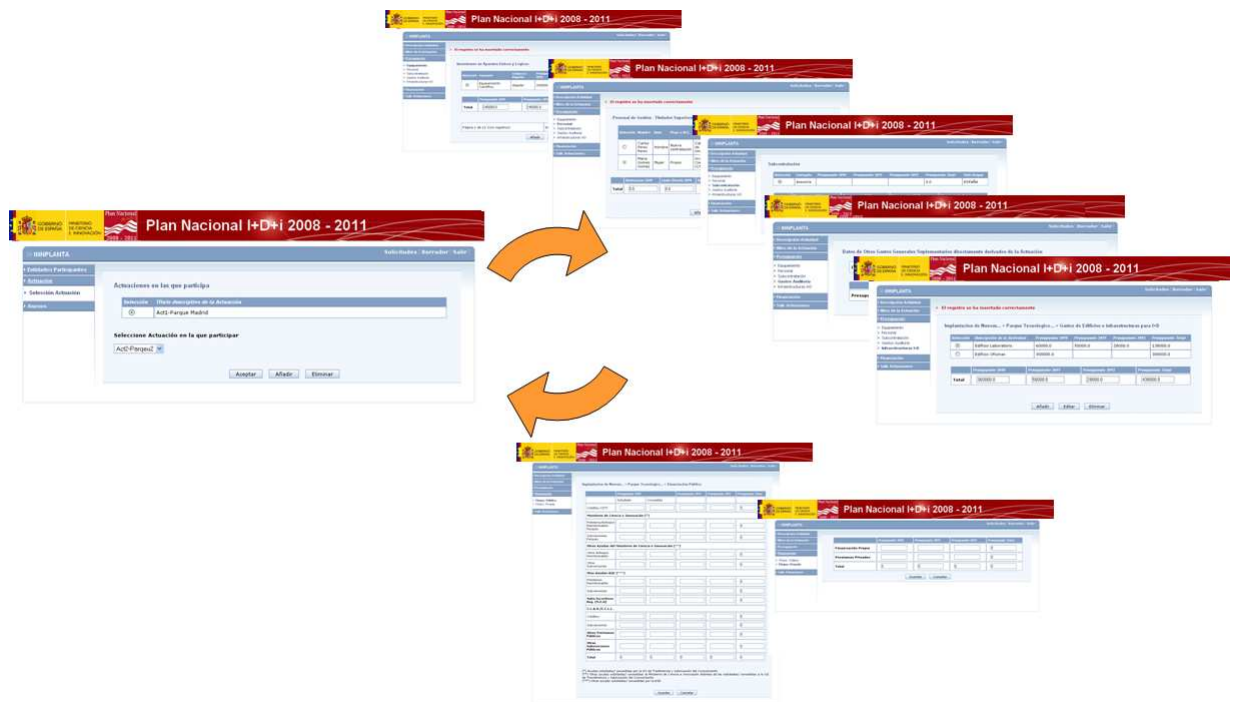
Plan Nacional I+D+i 2008 - 2011

Plan Nacional I+D+i 2008 - 2011

Plan Nacional I+D+i 2008 - 2011

Plan Nacional I+D+i 2008 - 2011

Plan Nacional I+D+i 2008 - 2011

GOBIERNO DE ESPAÑA MINISTERIO DE CIENCIA E INNOVACIÓN Plan Nacional 2008 - 2011

Plan Nacional I+D+i 2008 - 2011

INNPLANTA

Solicitudes · Borrador · Salir

Entidades Participantes
Actuación
Selección Actuación
Anexos

Actuaciones en las que participa

| Selección | Título descriptivo de la Actuación |
|---|---|
| ⦿ | Act1-Parque Madrid |

Seleccione Actuación en la que participar

Act2-Parque2

Aceptar Añadir Eliminar

Plan Nacional I+D+i 2008 - 2011

Plan Nacional I+D+i 2008 - 2011